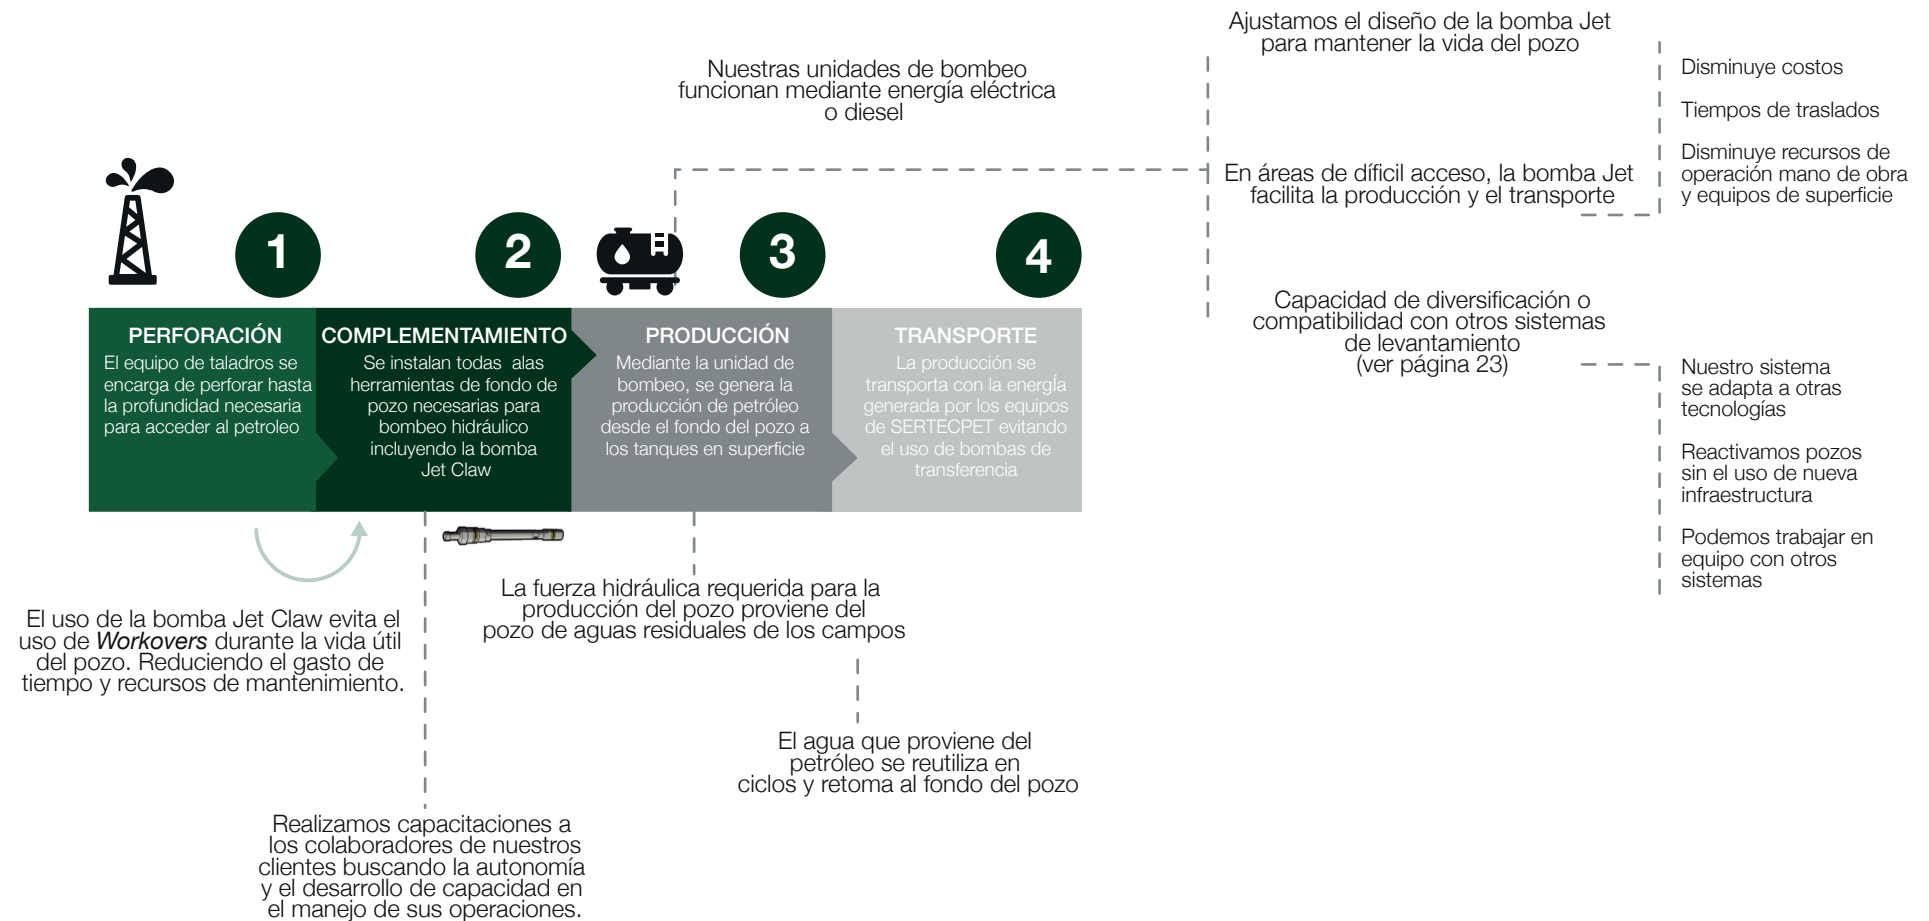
Ajustamos el diseño de la bomba Jet para mantener la vida del pozo

Disminuye costos

Tiempos de traslados

Disminuye recursos de operación mano de obra y equipos de superficie

Nuestras unidades de bombeo funcionan mediante energía eléctrica o diesel

En áreas de díficil acceso, la bomba Jet facilita la producción y el transporte

1

2

3

4

PERFORACIÓN
El equipo de taladros se encarga de perforar hasta la profundidad necesaria para acceder al petroleo

COMPLEMENTAMIENTO
Se instalan todas alas herramientas de fondo de pozo necesarias para bombeo hidráulico incluyendo la bomba Jet Claw

PRODUCCIÓN
Mediante la unidad de bombeo, se genera la producción de petróleo desde el fondo del pozo a los tanques en superficie

TRANSPORTE
La producción se transporta con la energía generada por los equipos de SERTECPET evitando el uso de bombas de transferencia

Capacidad de diversificación o compatibilidad con otros sistemas de levantamiento (ver página 23)

Nuestro sistema se adapta a otras tecnologías

Reactivamos pozos sin el uso de nueva infraestructura

Podemos trabajar en equipo con otros sistemas

El uso de la bomba Jet Claw evita el uso de *Workovers* durante la vida útil del pozo. Reduciendo el gasto de tiempo y recursos de mantenimiento.

La fuerza hidráulica requerida para la producción del pozo proviene del pozo de aguas residuales de los campos

El agua que proviene del petróleo se reutiliza en ciclos y retoma al fondo del pozo

Realizamos capacitaciones a los colaboradores de nuestros clientes buscando la autonomía y el desarrollo de capacidad en el manejo de sus operaciones.